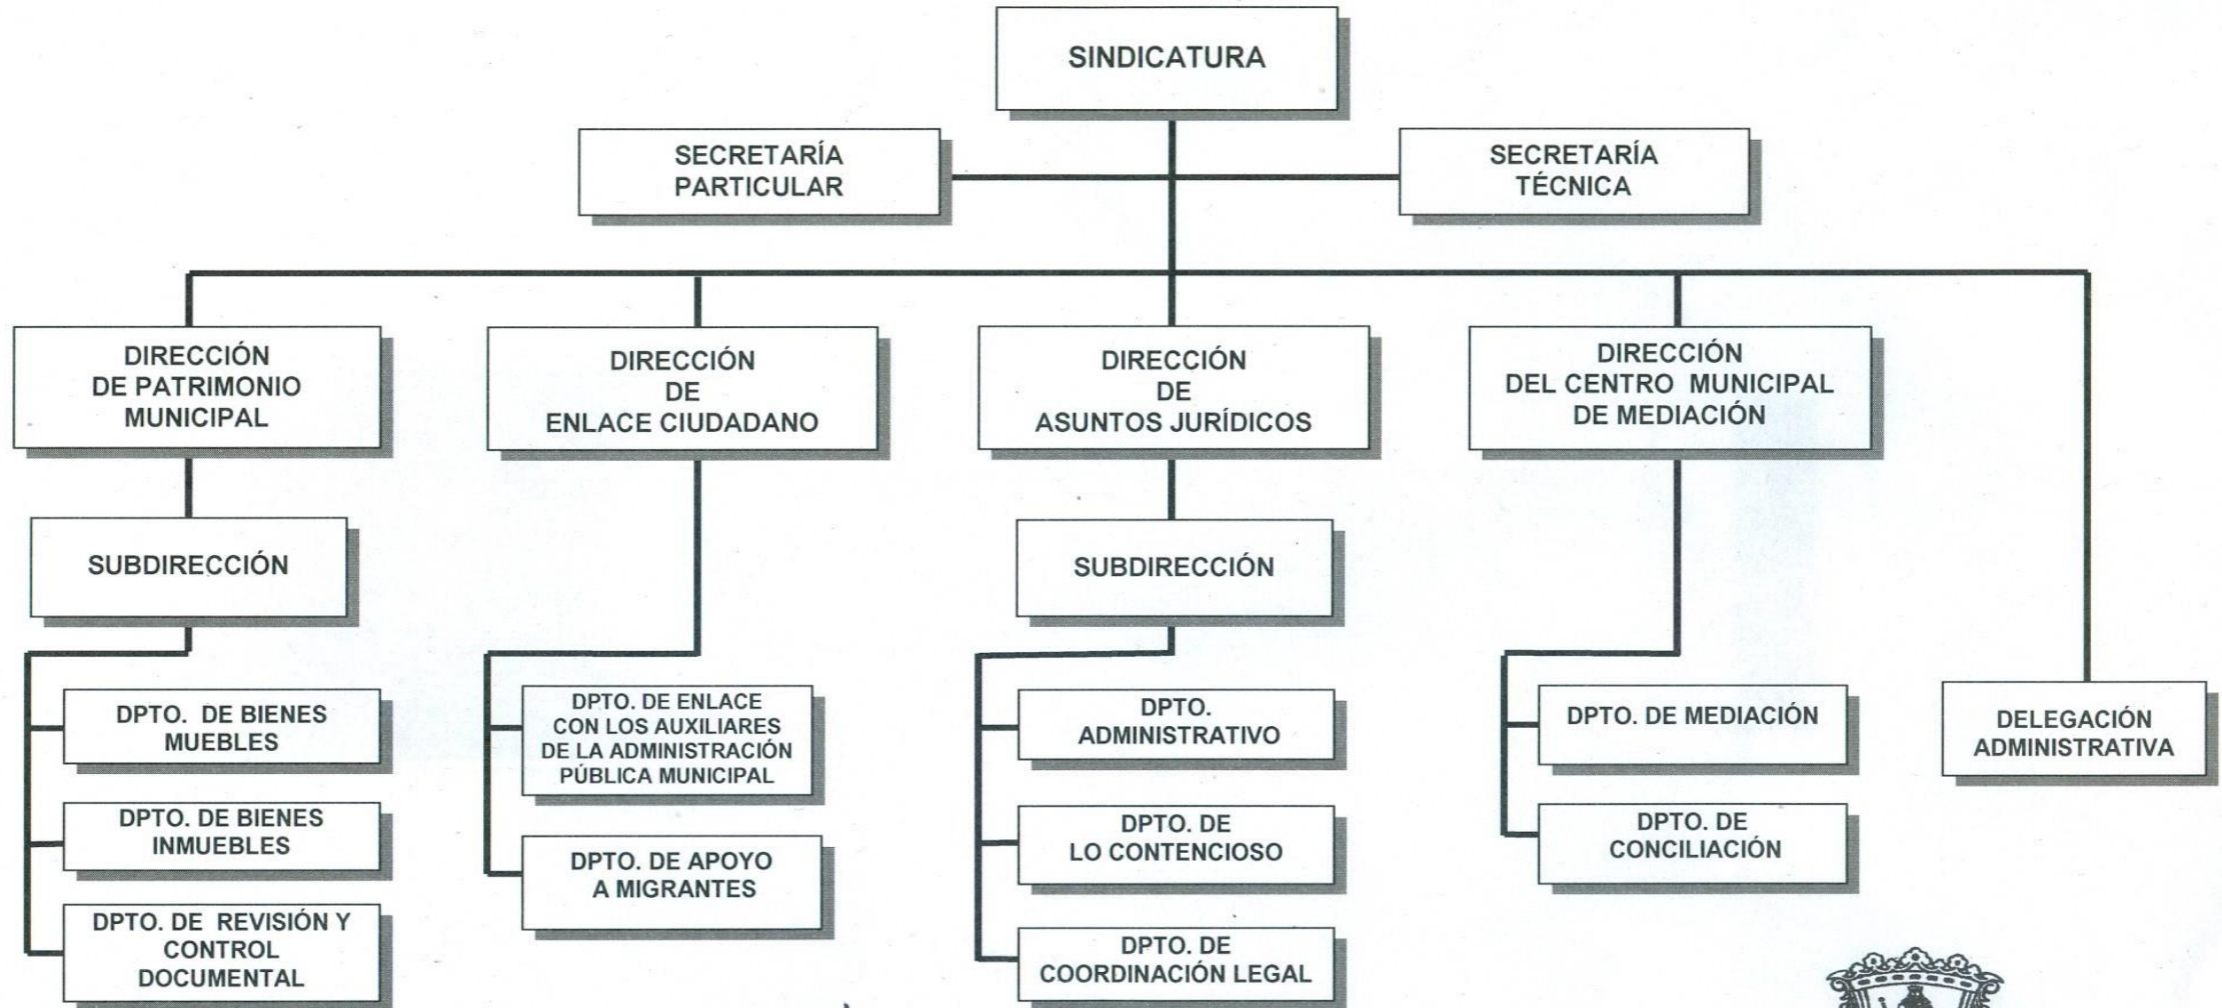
SINDICATURA

SECRETARÍA PARTICULAR

SECRETARÍA TÉCNICA

DIRECCIÓN DE PATRIMONIO MUNICIPAL

SUBDIRECCIÓN

DPTO. DE BIENES MUEBLES

DPTO. DE BIENES INMUEBLES

DPTO. DE REVISIÓN Y CONTROL DOCUMENTAL

DIRECCIÓN DE ENLACE CIUDADANO

DPTO. DE ENLACE CON LOS AUXILIARES DE LA ADMINISTRACIÓN PÚBLICA MUNICIPAL

DPTO. DE APOYO A MIGRANTES

DIRECCIÓN DE ASUNTOS JURÍDICOS

SUBDIRECCIÓN

DPTO. ADMINISTRATIVO

DPTO. DE LO CONTENCIOSO

DPTO. DE COORDINACIÓN LEGAL

DIRECCIÓN DEL CENTRO MUNICIPAL DE MEDIACIÓN

DPTO. DE MEDIACIÓN

DPTO. DE CONCILIACIÓN

DELEGACIÓN ADMINISTRATIVA